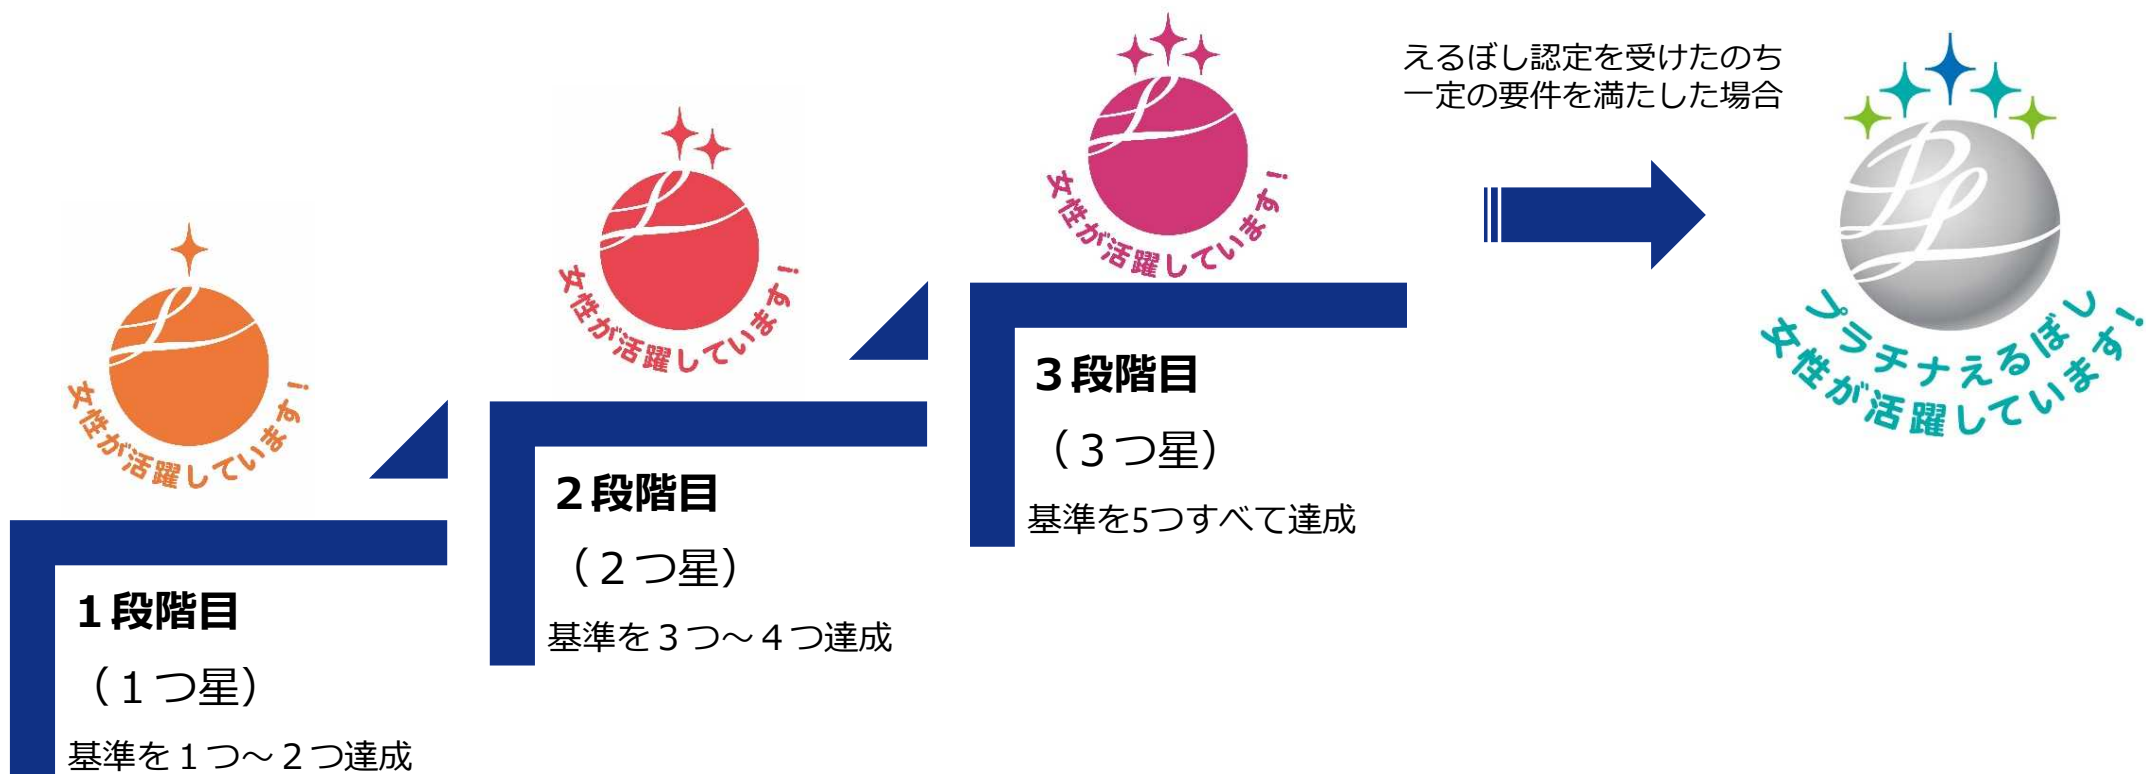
L
女性が活躍しています！

１段階目
（１つ星）
基準を１つ～２つ達成

L
女性が活躍しています！

２段階目
（２つ星）
基準を３つ～４つ達成

L
女性が活躍しています！

３段階目
（３つ星）
基準を5つすべて達成

えるぼし認定を受けたのち
一定の要件を満たした場合

PL
プラチナえるぼし
女性が活躍しています！